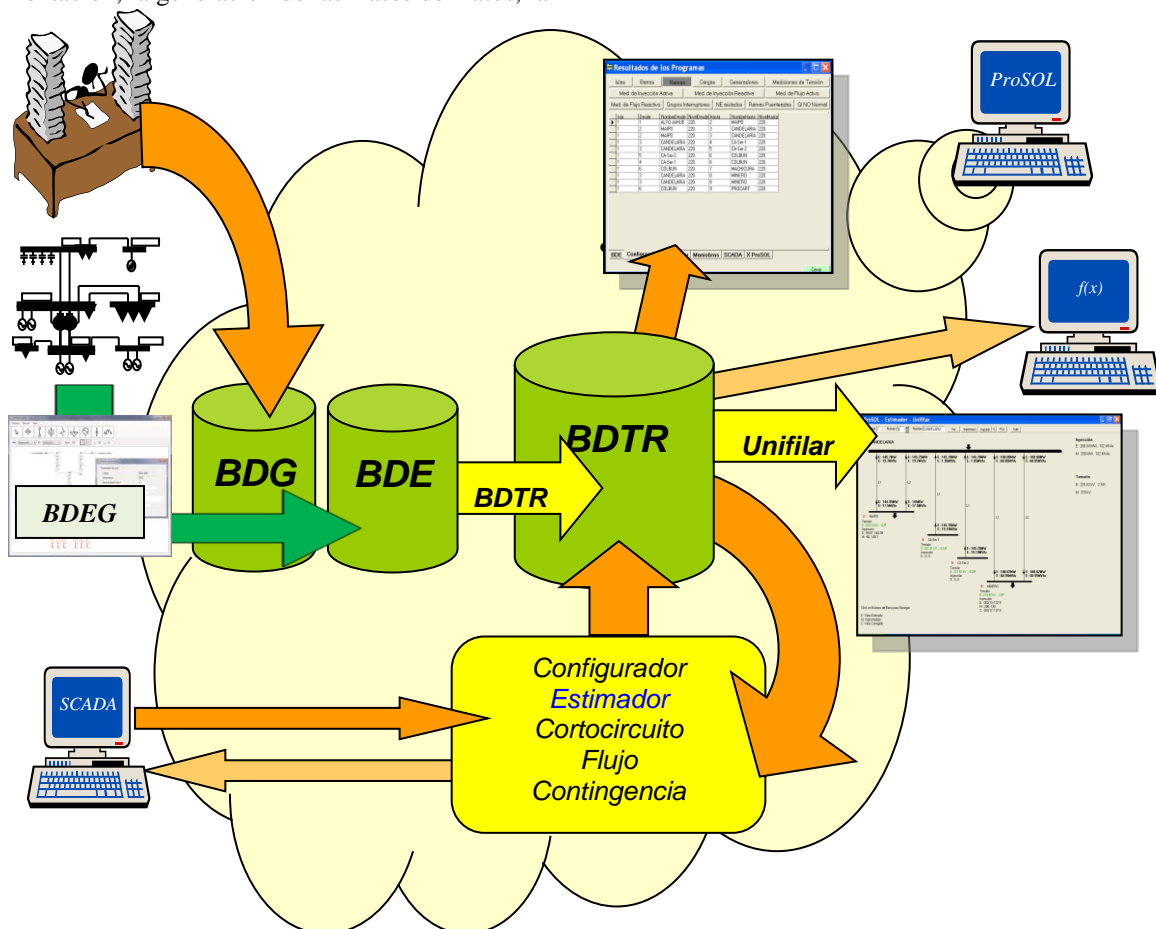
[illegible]

Resultados de los Programas

Islas | Barras | Ramas | Cargas | Generadores | Mediciones de Tensión

Med. de Inyección Activa | Med. de Inyección Reactiva | Med. de Flujo Activo

Med. de Flujo Reactivo | Grupos Interruptores | NE aislados | Ramas Puenteadas | SI NO Normal

| Isla | Desde | NombreDesde | NivelDesde | Hasta | NombreHasta | NivelHasta |
|---|---|---|---|---|---|---|
| 1 | 1 | ALTO JAHUEL | 220 | 2 | MAIPO | 220 |
| 1 | 2 | MAIPO | 220 | 3 | CANDELARIA | 220 |
| 1 | 2 | MAIPO | 220 | 3 | CANDELARIA | 220 |
| 1 | 3 | CANDELARIA | 220 | 4 | CA-Ser-1 | 220 |
| 1 | 3 | CANDELARIA | 220 | 5 | CA-Ser-2 | 220 |
| 1 | 5 | CA-Ser-2 | 220 | 6 | COLBUN | 220 |
| 1 | 4 | CA-Ser-1 | 220 | 6 | COLBUN | 220 |
| 1 | 6 | COLBUN | 220 | 7 | MACHICURA | 220 |
| 1 | 3 | CANDELARIA | 220 | 8 | MINERO | 220 |
| 1 | 3 | CANDELARIA | 220 | 8 | MINERO | 220 |
| 1 | 6 | COLBUN | 220 | 9 | PRECART | 220 |

BDE | Configu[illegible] | Monitoreo | SCADA | X ProSOL

Cerrar

ProSOL

f(x)

BDG

BDE

BDTR

BDTR

Unifilar

BDEG

SCADA

Configurador
Estimador
Cortocircuito
Flujo
Contingencia

ProSOL - Estimador - Unifilar

CANDELARIA

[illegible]